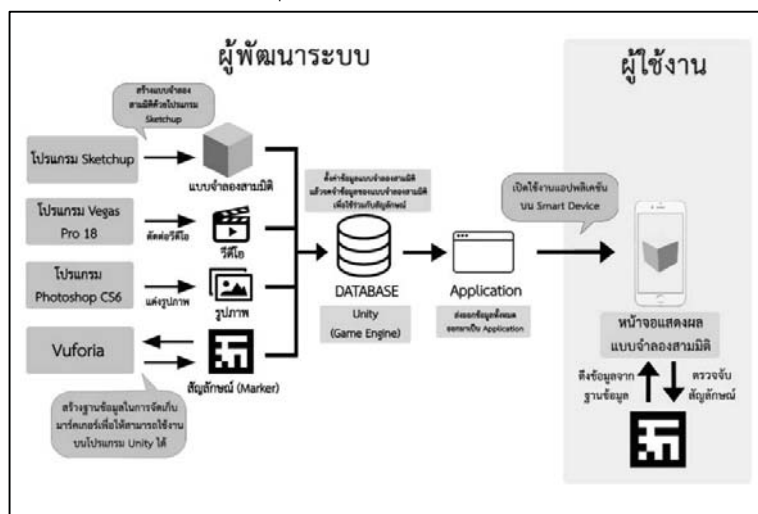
ผู้พัฒนาระบบ

ผู้ใช้งาน

สร้างแบบจำลองสามมิติด้วยโปรแกรม Sketchup

โปรแกรม Sketchup

แบบจำลองสามมิติ

โปรแกรม Vegas Pro 18

ตัดต่อวิดีโอ

วีดีโอ

โปรแกรม Photoshop CS6

แต่งรูปภาพ

รูปภาพ

Vuforia

สัญลักษณ์ (Marker)

สร้างฐานข้อมูลในการจัดเก็บมาร์คเกอร์เพื่อให้สามารถใช้งานบนโปรแกรม Unity ได้

ตั้งค่าข้อมูลแบบจำลองสามมิติ แล้วผูกข้อมูลของแบบจำลองสามมิติเพื่อใช้งานกับสัญลักษณ์

DATABASE

Unity (Game Engine)

Application

ส่งออกข้อมูลทั้งหมดออกมาเป็น Application

เปิดใช้งานแอปพลิเคชันบน Smart Device

หน้าจอแสดงผลแบบจำลองสามมิติ

ดึงข้อมูลจากฐานข้อมูล

ตรวจจับสัญลักษณ์